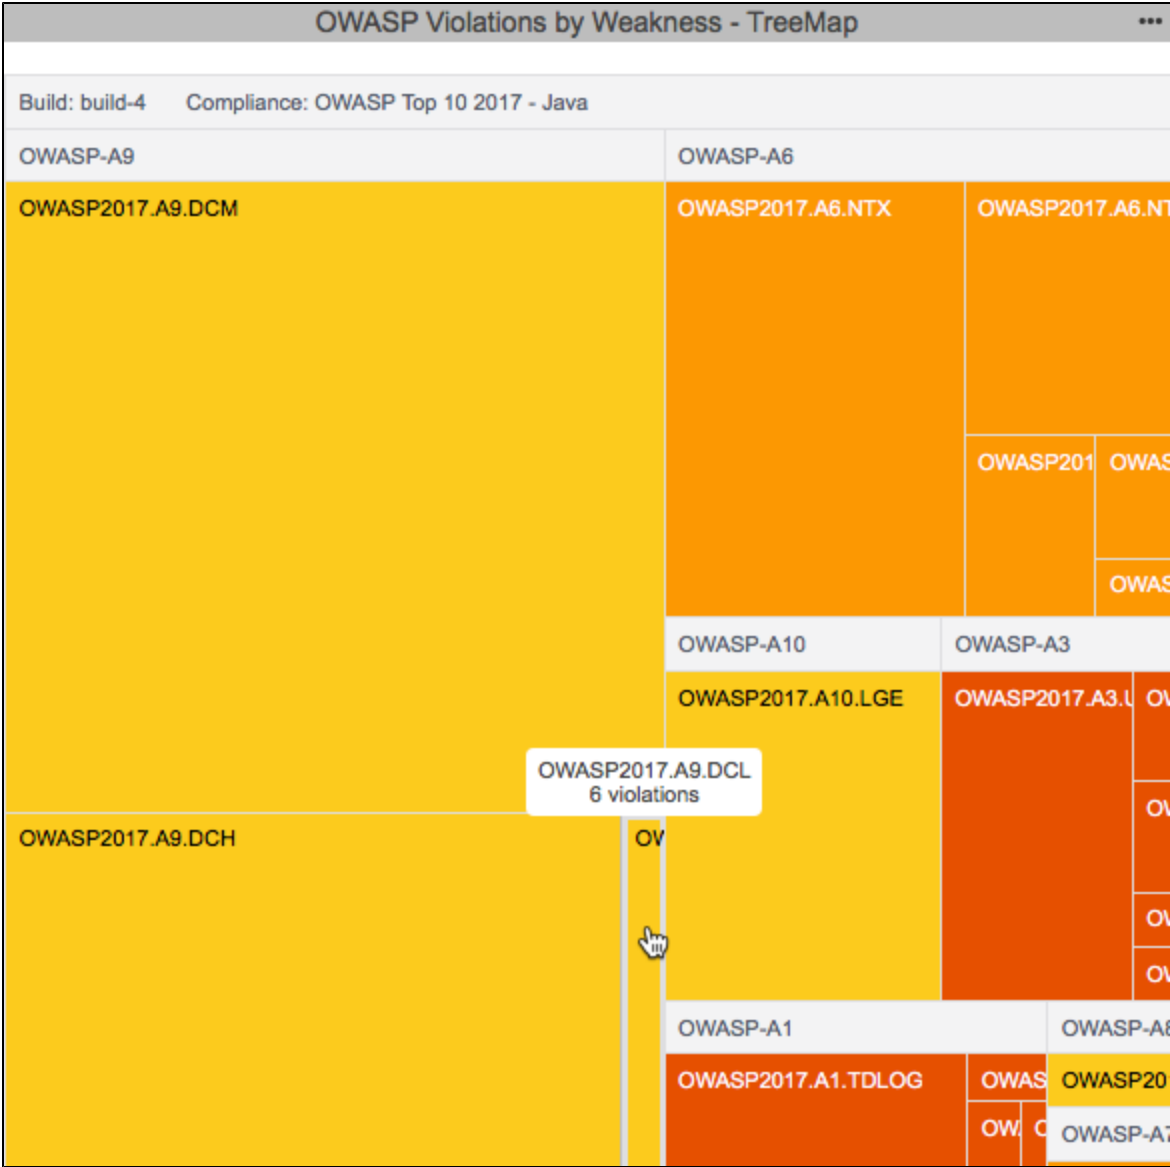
OWASP Violations by Weakness - TreeMap •••

Build: build-4 Compliance: OWASP Top 10 2017 - Java

OWASP-A9

OWASP2017.A9.DCM

OWASP2017.A9.DCH

OV

OWASP2017.A9.DCL
6 violations

OWASP-A6

OWASP2017.A6.NTX

OWASP2017.A6.NT

OWASP201

OWAS

OWAS

OWASP-A10

OWASP2017.A10.LGE

OWASP-A3

OWASP2017.A3.U

OV

OV

OV

OV

OWASP-A1

OWASP2017.A1.TDLOG

OWAS

OW

C

OWASP-A8

OWASP20

OWASP-A7